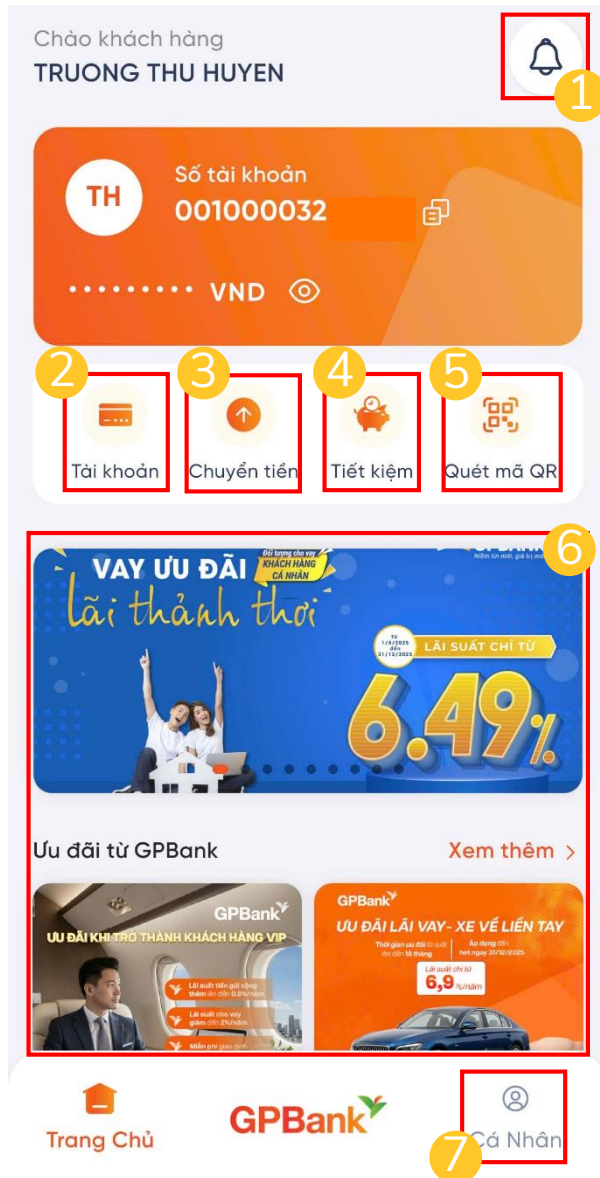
Chào khách hàng
TRUONG THU HUYEN

1

TH
Số tài khoản
001000032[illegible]

••••••••• VND

2 Tài khoản
3 Chuyển tiền
4 Tiết kiệm
5 Quét mã QR

6

VAY ƯU ĐÃI
Đối tượng cho vay KHÁCH HÀNG CÁ NHÂN
lãi thảnh thơi
Từ 1/8/2025 đến 31/12/2025
LÃI SUẤT CHỈ TỪ
6.49%

Ưu đãi từ GPBank
Xem thêm >

GPBank
ƯU ĐÃI KHI TRỞ THÀNH KHÁCH HÀNG VIP
Lãi suất tiền gửi cộng thêm đến 0,5%/năm
Lãi suất cho vay giảm đến 2%/năm
Miễn phí giao dịch

GPBank
ƯU ĐÃI LÃI VAY - XE VỀ LIỀN TAY
Thời gian ưu đãi lãi suất lên đến 18 tháng
Áp dụng đến hết ngày 31/12/2025
Lãi suất chỉ từ
6,9 %/năm

Trang Chủ
GPBank
Cá Nhân
7